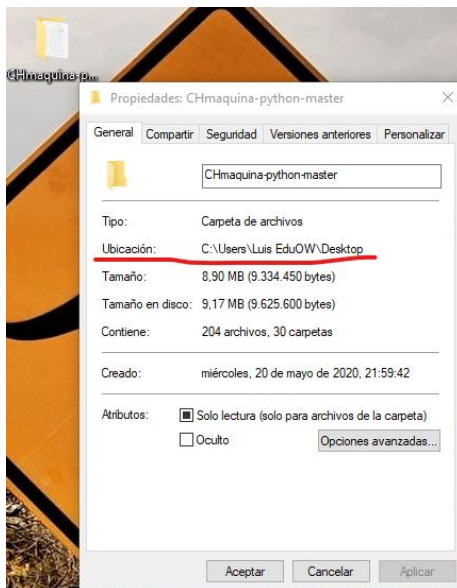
CHmaquina-p...

Propiedades: CHmaquina-python-master

General | Compartir | Seguridad | Versiones anteriores | Personalizar

CHmaquina-python-master

Tipo: Carpeta de archivos

Ubicación: C:\Users\Luis EduOW\Desktop

Tamaño: 8,90 MB (9.334.450 bytes)

Tamaño en disco: 9,17 MB (9.625.600 bytes)

Contiene: 204 archivos, 30 carpetas

Creado: miércoles, 20 de mayo de 2020, 21:59:42

Atributos: Solo lectura (solo para archivos de la carpeta)

Oculto

Opciones avanzadas...

Aceptar | Cancelar | Aplicar